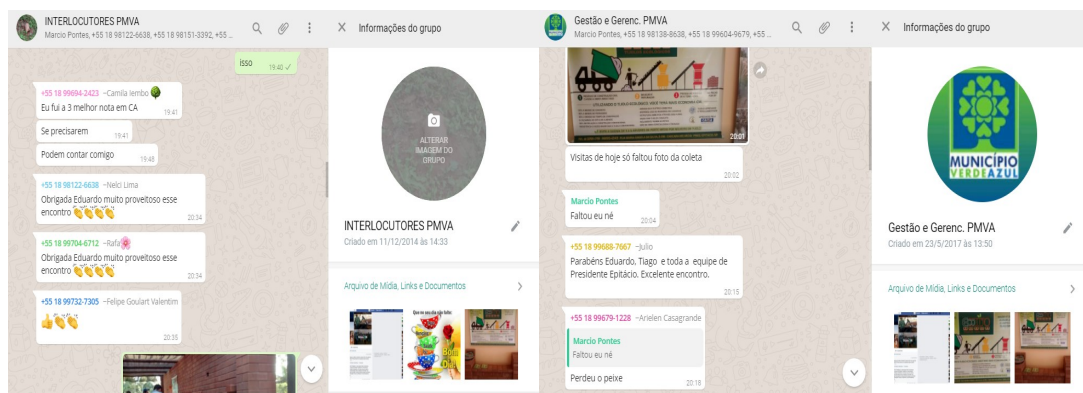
INTERLOCUTORES PMVA
Marcio Pontes, +55 18 98122-6638, +55 18 98151-3392, +55 ...

Isso 19:40

+55 18 99694-2423 ~Camila lembo
Eu fui a 3 melhor nota em CA 19:41

Se precisarem 19:41

Podem contar comigo 19:48

+55 18 98122-6638 ~Nelci Lima
Obrigada Eduardo muito proveitoso esse encontro 👏👏👏 20:34

+55 18 99704-6712 ~Rafa
Obrigada Eduardo muito proveitoso esse encontro 👏👏👏 20:34

+55 18 99732-7305 ~Felipe Goulart Valentim
👍👏👏 20:35

Informações do grupo

ALTERAR IMAGEM DO GRUPO

INTERLOCUTORES PMVA
Criado em 11/12/2014 às 14:33

Arquivo de Mídia, Links e Documentos

Gestão e Gerenc. PMVA
Marcio Pontes, +55 18 98138-8638, +55 18 99604-9679, +55 ...

20:01

Visitas de hoje só faltou foto da coleta 20:02

Marcio Pontes
Faltou eu né 20:04

+55 18 99688-7667 ~Julio
Parabéns Eduardo, Tiago e toda a equipe de Presidente Epitácio. Excelente encontro. 20:15

+55 18 99679-1228 ~Arielen Casagrande
Marcio Pontes
Faltou eu né
Perdeu o peixe 20:18

Informações do grupo

MUNICÍPIO VERDEAZUL

Gestão e Gerenc. PMVA
Criado em 23/5/2017 às 13:50

Arquivo de Mídia, Links e Documentos